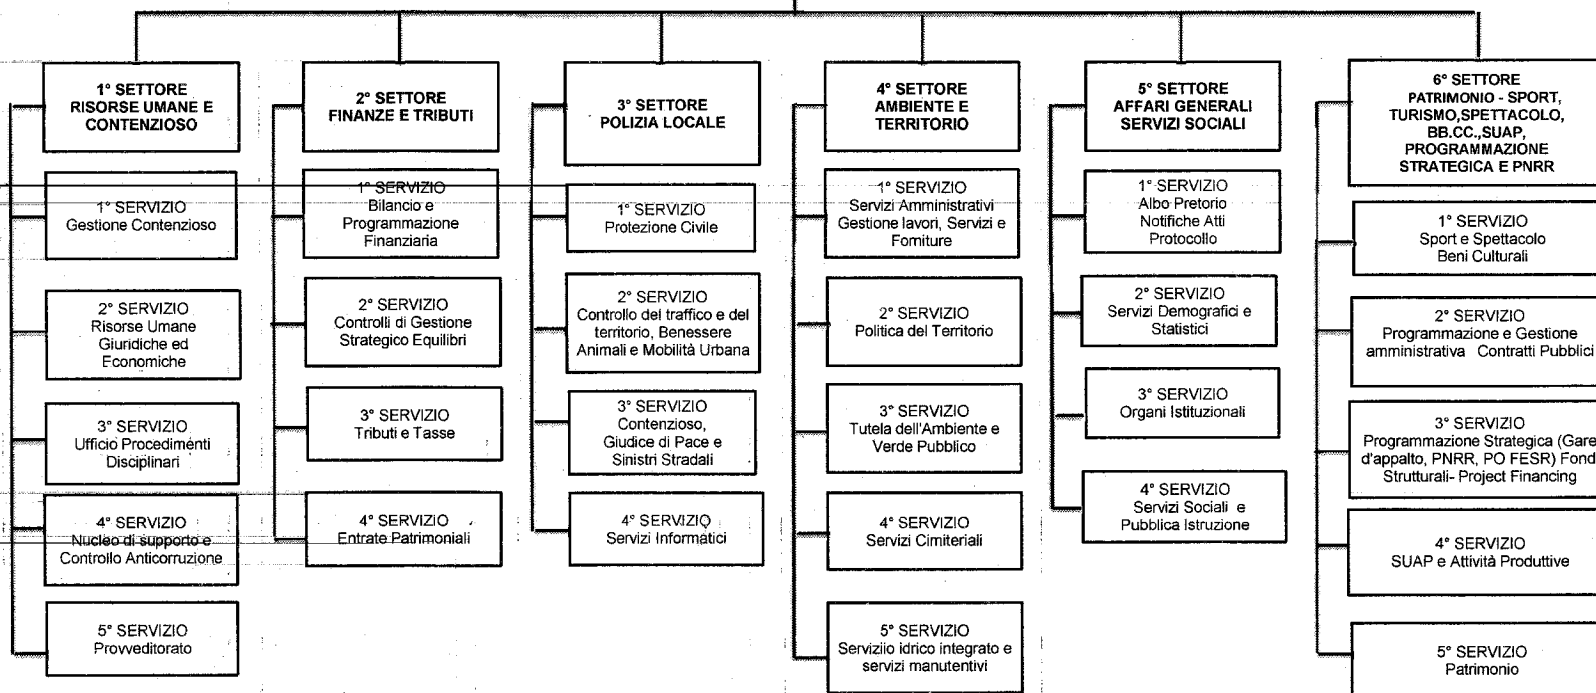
1° SETTORE
RISORSE UMANE E CONTENZIOSO

1° SERVIZIO
Gestione Contenzioso

2° SERVIZIO
Risorse Umane Giuridiche ed Economiche

3° SERVIZIO
Ufficio Procedimenti Disciplinari

4° SERVIZIO
Nucleo di supporto e Controllo Anticorruzione

5° SERVIZIO
Provveditorato

2° SETTORE
FINANZE E TRIBUTI

1° SERVIZIO
Bilancio e Programmazione Finanziaria

2° SERVIZIO
Controlli di Gestione Strategico Equilibri

3° SERVIZIO
Tributi e Tasse

4° SERVIZIO
Entrate Patrimoniali

3° SETTORE
POLIZIA LOCALE

1° SERVIZIO
Protezione Civile

2° SERVIZIO
Controllo del traffico e del territorio, Benessere Animali e Mobilità Urbana

3° SERVIZIO
Contenzioso, Giudice di Pace e Sinistri Stradali

4° SERVIZIO
Servizi Informatici

4° SETTORE
AMBIENTE E TERRITORIO

1° SERVIZIO
Servizi Amministrativi Gestione lavori, Servizi e Forniture

2° SERVIZIO
Politica del Territorio

3° SERVIZIO
Tutela dell'Ambiente e Verde Pubblico

4° SERVIZIO
Servizi Cimiteriali

5° SERVIZIO
Servizio idrico integrato e servizi manutentivi

5° SETTORE
AFFARI GENERALI SERVIZI SOCIALI

1° SERVIZIO
Albo Pretorio Notifiche Atti Protocollo

2° SERVIZIO
Servizi Demografici e Statistici

3° SERVIZIO
Organi Istituzionali

4° SERVIZIO
Servizi Sociali e Pubblica Istruzione

6° SETTORE
PATRIMONIO - SPORT, TURISMO,SPETTACOLO, BB.CC.,SUAP, PROGRAMMAZIONE STRATEGICA E PNRR

1° SERVIZIO
Sport e Spettacolo Beni Culturali

2° SERVIZIO
Programmazione e Gestione amministrativa Contratti Pubblici

3° SERVIZIO
Programmazione Strategica (Gare d'appalto, PNRR, PO FESR) Fondi Strutturali- Project Financing

4° SERVIZIO
SUAP e Attività Produttive

5° SERVIZIO
Patrimonio